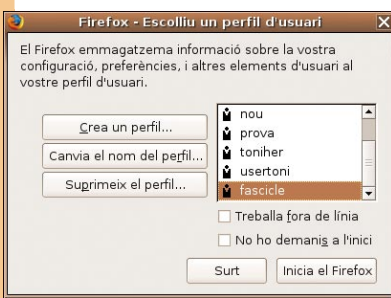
Firefox - Escolliu un perfil d'usuari

El Firefox emmagatzema informació sobre la vostra configuració, preferències, i altres elements d'usuari al vostre perfil d'usuari.

Crea un perfil...
Canvia el nom del perfil...
Suprimeix el perfil...

nou
prova
toniher
usertoni
fascicle

Treballa fora de línia
No ho demanis a l'inici

Surt
Inicia el Firefox